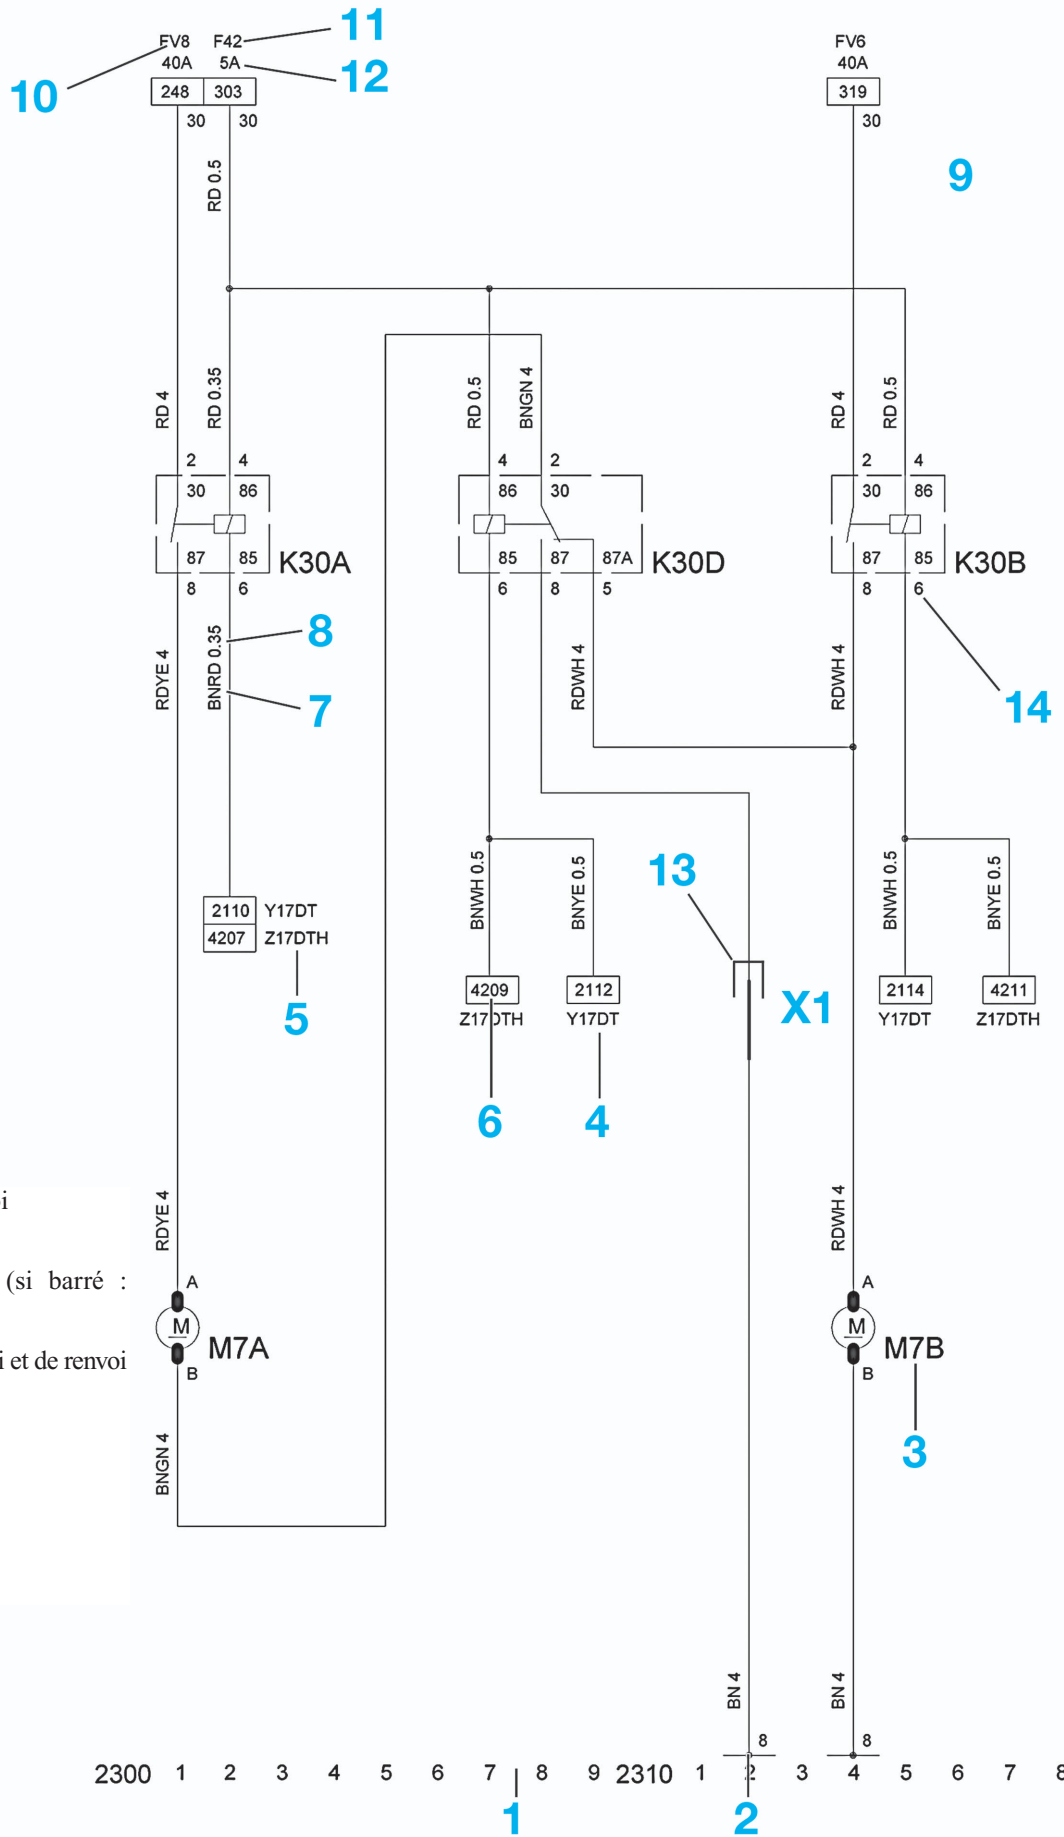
FV8
40A
F42
5A
11
10
12
248
303
30
30
FV6
40A
319
30
9
RD 0.5
RD 4
RD 0.35
RD 0.5
BNGN 4
RD 4
RD 0.5
2
4
30
86
87
85
8
6
K30A
4
2
86
30
85
87
87A
6
8
5
K30D
2
4
30
86
87
85
8
6
K30B
8
7
14
RDYE 4
BNRD 0.35
RDWH 4
RDWH 4
13
BNWH 0.5
BNYE 0.5
BNWH 0.5
BNYE 0.5
2110 Y17DT
4207 Z17DTH
5
4209
Z17DTH
2112
Y17DT
X1
2114
Y17DT
4211
Z17DTH
6
4
i
(si barré :
i et de renvoi
RDYE 4
RDWH 4
A
M
M7A
B
A
M
M7B
B
3
BNGN 4
BN 4
BN 4
8
8
2300 1 2 3 4 5 6 7 8 9 2310 1 2 3 4 5 6 7 8
1
2